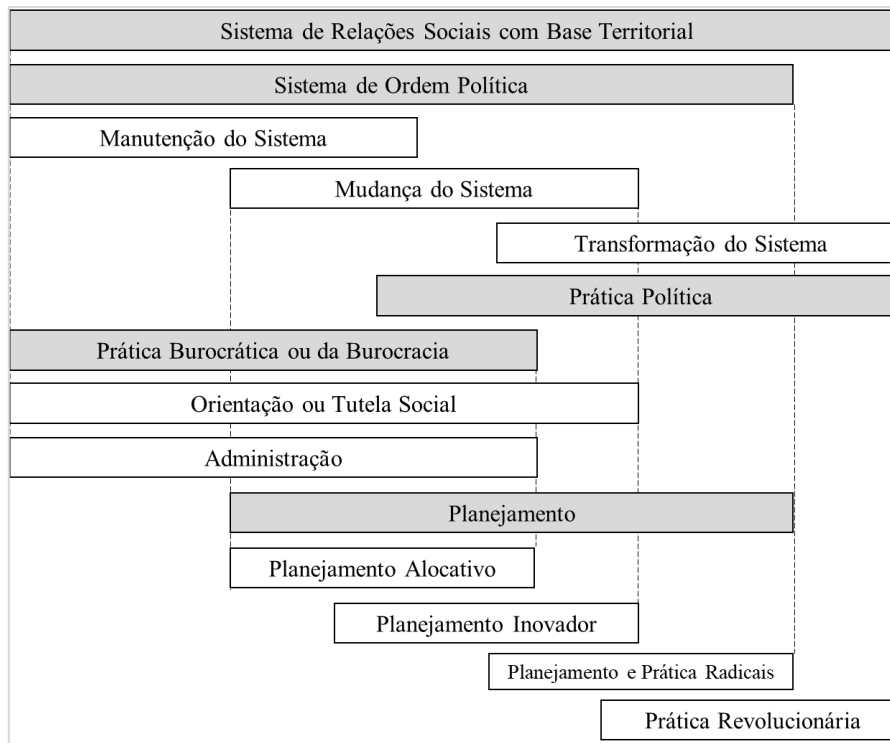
Sistema de Relações Sociais com Base Territorial

Sistema de Ordem Política

Manutenção do Sistema

Mudança do Sistema

Transformação do Sistema

Prática Política

Prática Burocrática ou da Burocracia

Orientação ou Tutela Social

Administração

Planejamento

Planejamento Alocativo

Planejamento Inovador

Planejamento e Prática Radicais

Prática Revolucionária